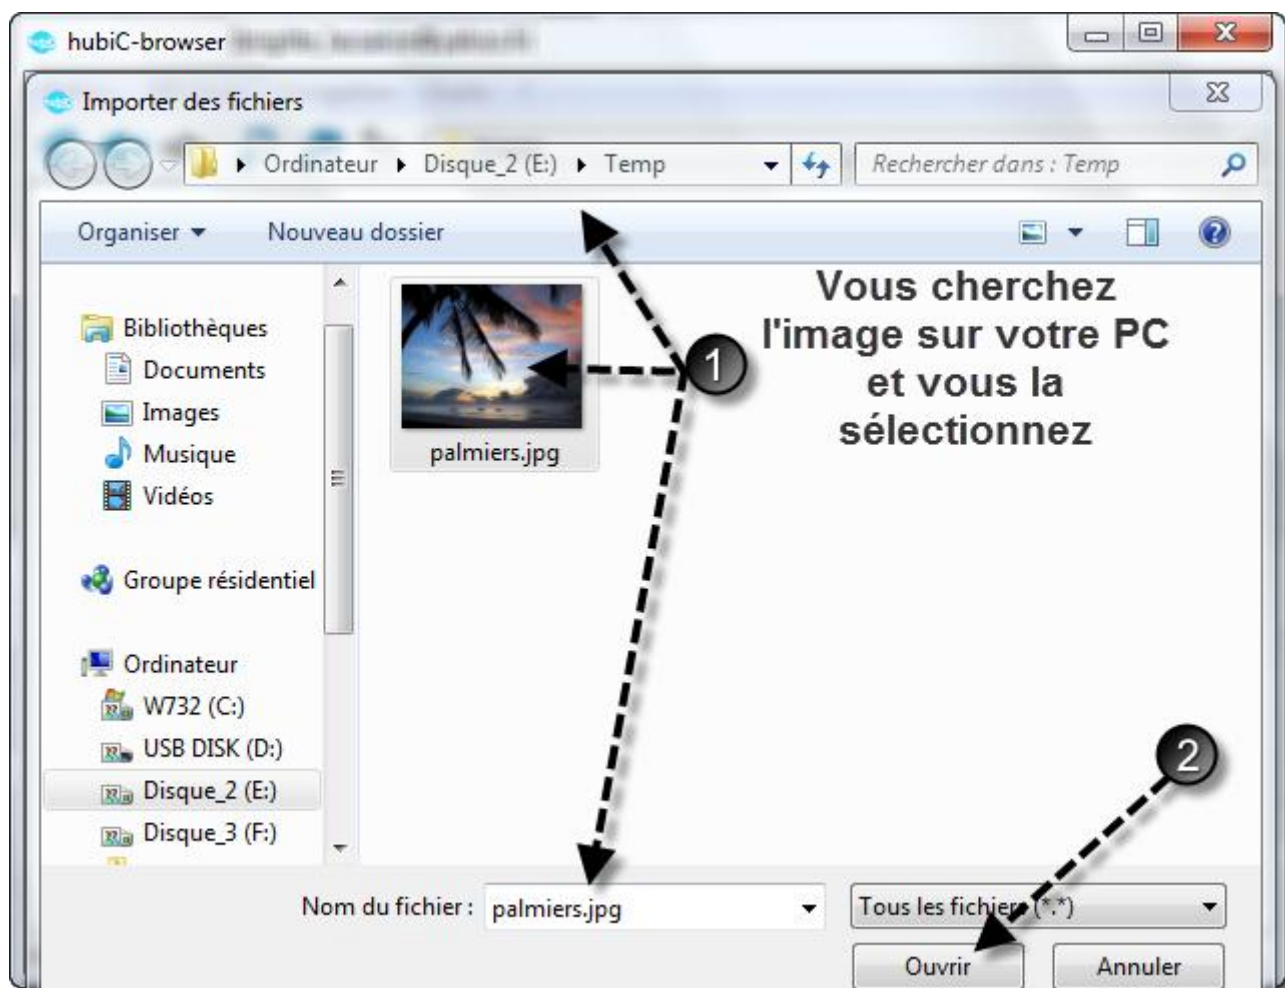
hubiC-browser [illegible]

Importer des fichiers

Ordinateur ▸ Disque_2 (E:) ▸ Temp

Rechercher dans : Temp

Organiser ▾ Nouveau dossier

Bibliothèques
Documents
Images
Musique
Vidéos

Groupe résidentiel

Ordinateur
W732 (C:)
USB DISK (D:)
Disque_2 (E:)
Disque_3 (F:)

palmiers.jpg

Vous cherchez l'image sur votre PC et vous la sélectionnez

1

2

Nom du fichier : palmiers.jpg

Tous les fichiers (*.*)

Ouvrir

Annuler